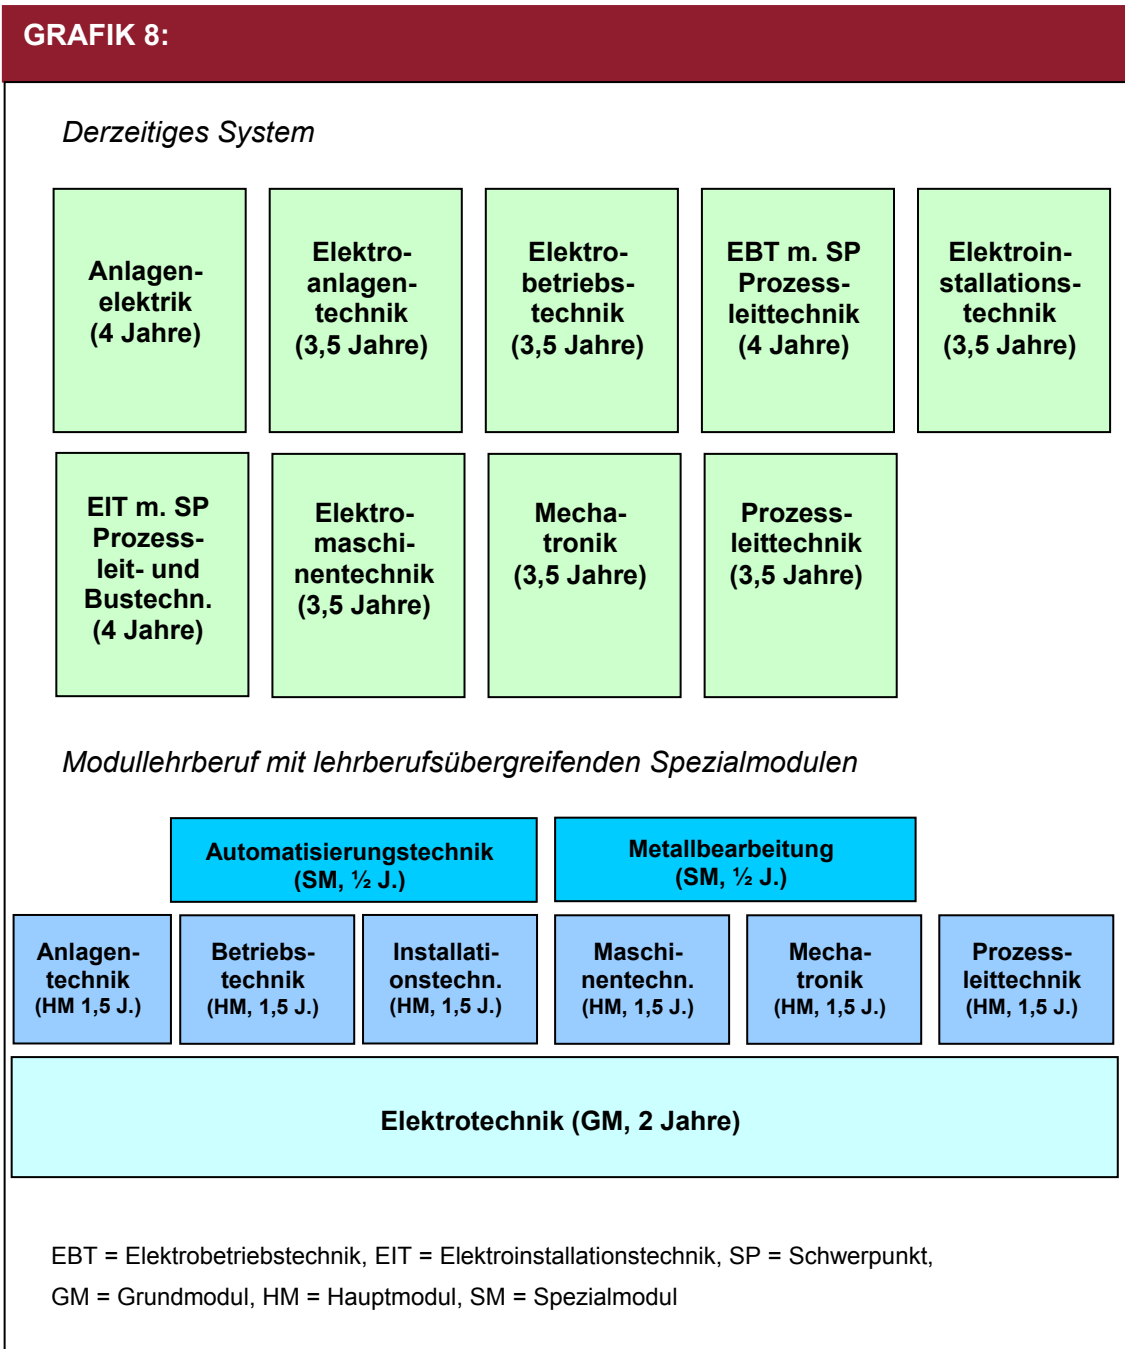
GRAFIK 8:

Derzeitiges System

Anlagenelektrik (4 Jahre)

Elektroanlagentechnik (3,5 Jahre)

Elektrobetriebstechnik (3,5 Jahre)

EBT m. SP Prozessleittechnik (4 Jahre)

Elektroinstallationstechnik (3,5 Jahre)

EIT m. SP Prozessleit- und Bustechn. (4 Jahre)

Elektromaschinentechnik (3,5 Jahre)

Mechatronik (3,5 Jahre)

Prozessleittechnik (3,5 Jahre)

Modullehrberuf mit lehrberufsübergreifenden Spezialmodulen

Automatisierungstechnik (SM, ½ J.)

Metallbearbeitung (SM, ½ J.)

Anlagentechnik (HM 1,5 J.)

Betriebstechnik (HM, 1,5 J.)

Installationstechn. (HM, 1,5 J.)

Maschinentechn. (HM, 1,5 J.)

Mechatronik (HM, 1,5 J.)

Prozessleittechnik (HM, 1,5 J.)

Elektrotechnik (GM, 2 Jahre)

EBT = Elektrobetriebstechnik, EIT = Elektroinstallationstechnik, SP = Schwerpunkt,
GM = Grundmodul, HM = Hauptmodul, SM = Spezialmodul